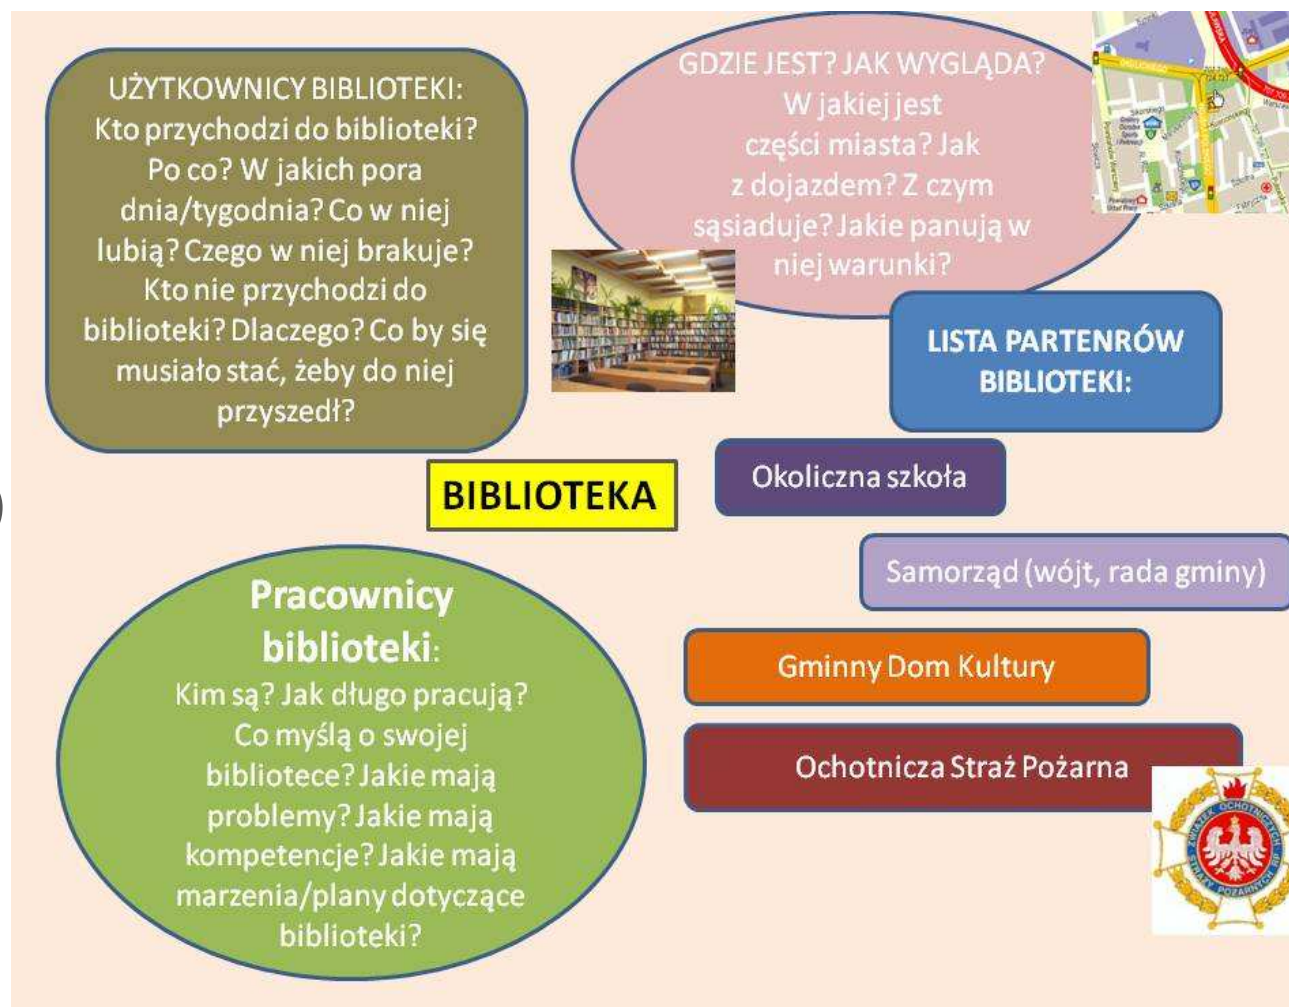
UŻYTKOWNICY BIBLIOTEKI: Kto przychodzi do biblioteki? Po co? W jakich pora dnia/tygodnia? Co w niej lubią? Czego w niej brakuje? Kto nie przychodzi do biblioteki? Dlaczego? Co by się musiało stać, żeby do niej przyszedł?

GDZIE JEST? JAK WYGLĄDA? W jakiej jest części miasta? Jak z dojazdem? Z czym sąsiaduje? Jakie panują w niej warunki?

LISTA PARTENRÓW BIBLIOTEKI:

BIBLIOTEKA

Okoliczna szkoła

Samorząd (wójt, rada gminy)

Gminny Dom Kultury

Ochotnicza Straż Pożarna

Pracownicy biblioteki: Kim są? Jak długo pracują? Co myślą o swojej bibliotece? Jakie mają problemy? Jakie mają kompetencje? Jakie mają marzenia/plany dotyczące biblioteki?

ZWIĄZEK OCHOTNICZYCH STRAŻY POŻARNYCH RP